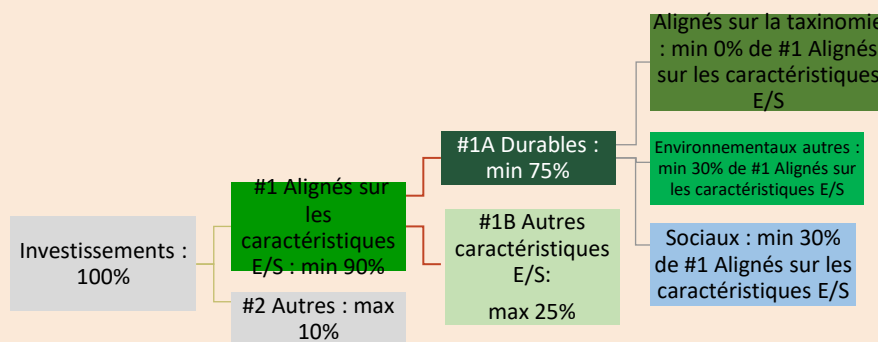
Investissements : 100%

#1 Alignés sur les caractéristiques E/S : min 90%

#2 Autres : max 10%

#1A Durables : min 75%

#1B Autres caractéristiques E/S:

max 25%

Alignés sur la taxinomie : min 0% de #1 Alignés sur les caractéristiques E/S

Environnementaux autres : min 30% de #1 Alignés sur les caractéristiques E/S

Sociaux : min 30% de #1 Alignés sur les caractéristiques E/S